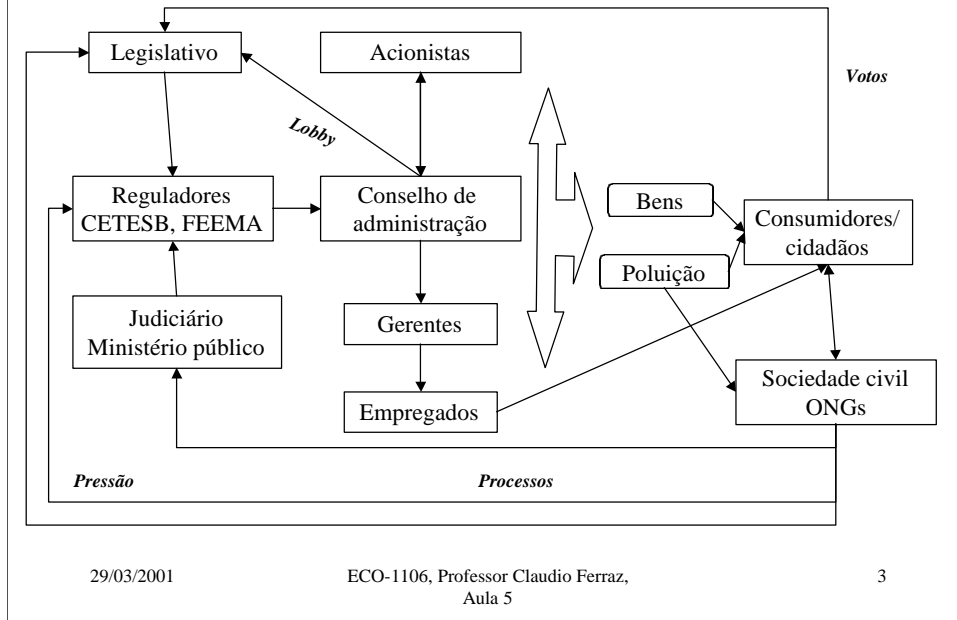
Legislativo

Acionistas

Votos

Lobby

Reguladores CETESB, FEEMA

Conselho de administração

Bens

Consumidores/ cidadãos

Poluição

Judiciário Ministério público

Gerentes

Empregados

Sociedade civil ONGs

Pressão

Processos

29/03/2001

ECO-1106, Professor Claudio Ferraz, Aula 5

3